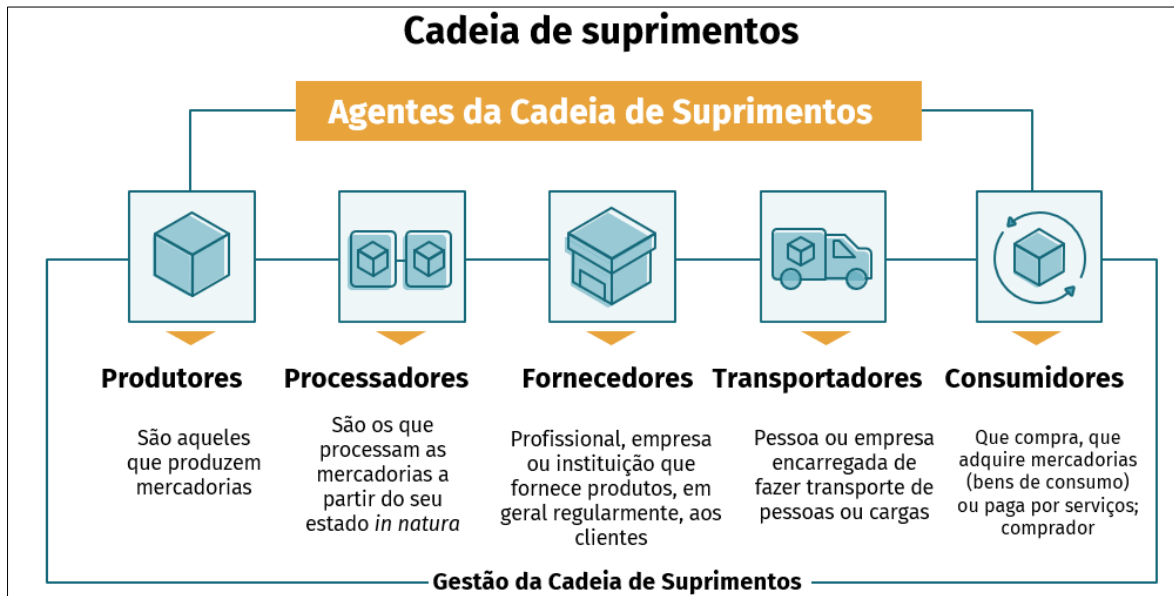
Cadeia de suprimentos

Agentes da Cadeia de Suprimentos

Produtores

São aqueles que produzem mercadorias

Processadores

São os que processam as mercadorias a partir do seu estado *in natura*

Fornecedores

Profissional, empresa ou instituição que fornece produtos, em geral regularmente, aos clientes

Transportadores

Pessoa ou empresa encarregada de fazer transporte de pessoas ou cargas

Consumidores

Que compra, que adquire mercadorias (bens de consumo) ou paga por serviços; comprador

Gestão da Cadeia de Suprimentos